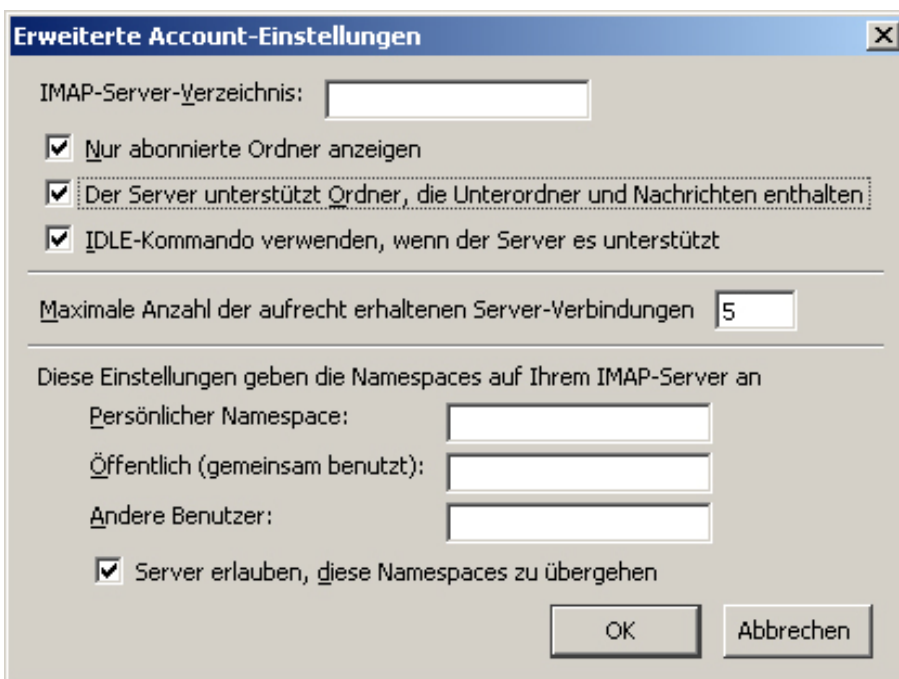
Erweiterte Account-Einstellungen

IMAP-Server-Verzeichnis:

Nur abonnierte Ordner anzeigen

Der Server unterstützt Ordner, die Unterordner und Nachrichten enthalten

IDLE-Kommando verwenden, wenn der Server es unterstützt

Maximale Anzahl der aufrecht erhaltenen Server-Verbindungen 5

Diese Einstellungen geben die Namespaces auf Ihrem IMAP-Server an

Persönlicher Namespace:

Öffentlich (gemeinsam benutzt):

Andere Benutzer:

Server erlauben, diese Namespaces zu übergehen

OK

Abbrechen